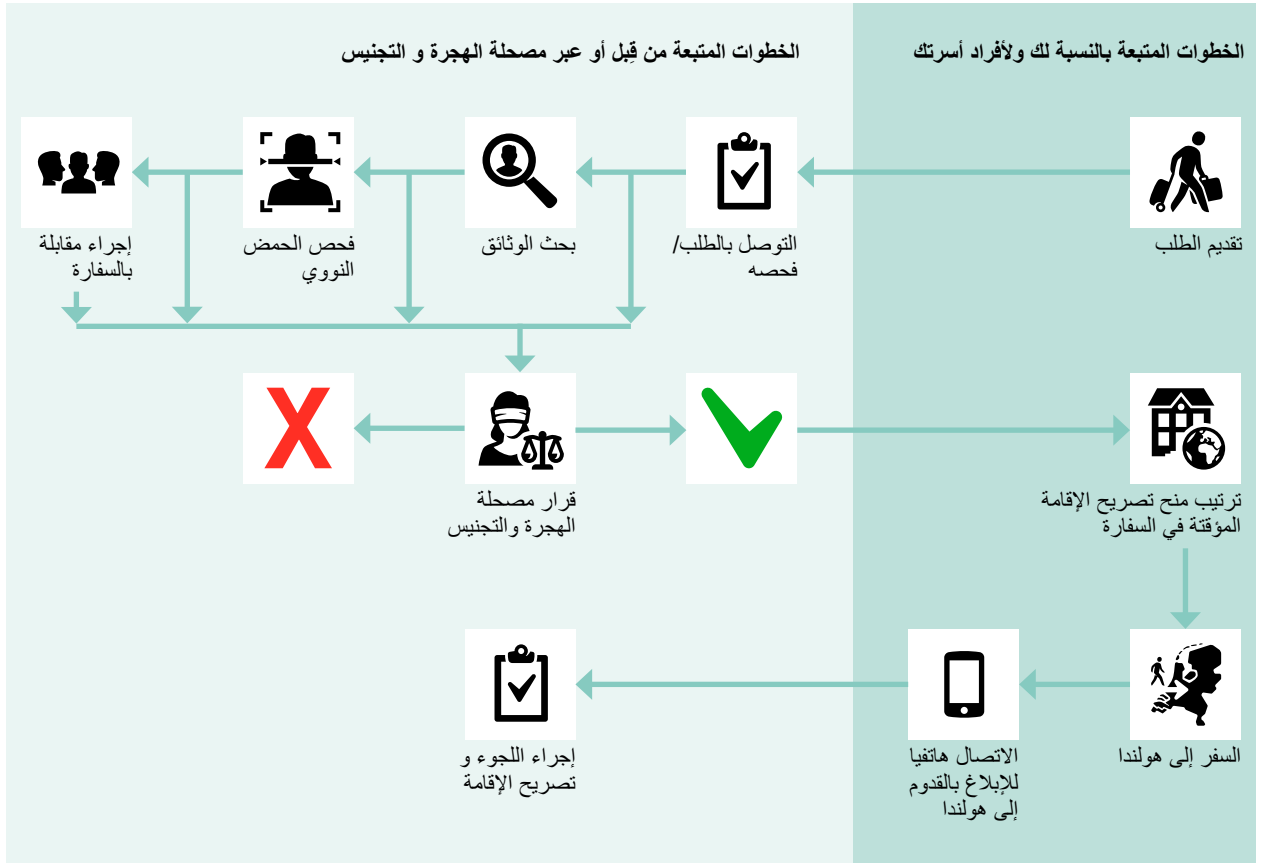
الخطوات المتبعة بالنسبة لك ولأفراد أسرتك

الخطوات المتبعة من قِبل أو عبر مصحلة الهجرة و التجنيس

تقديم الطلب

التوصل بالطلب/ فحصه

بحث الوثائق

فحص الحمض النووي

إجراء مقابلة بالسفارة

قرار مصحلة الهجرة والتجنيس

ترتيب منح تصريح الإقامة المؤقتة في السفارة

السفر إلى هولندا

الاتصال هاتفيا للإبلاغ بالقدوم إلى هولندا

إجراء اللجوء و تصريح الإقامة